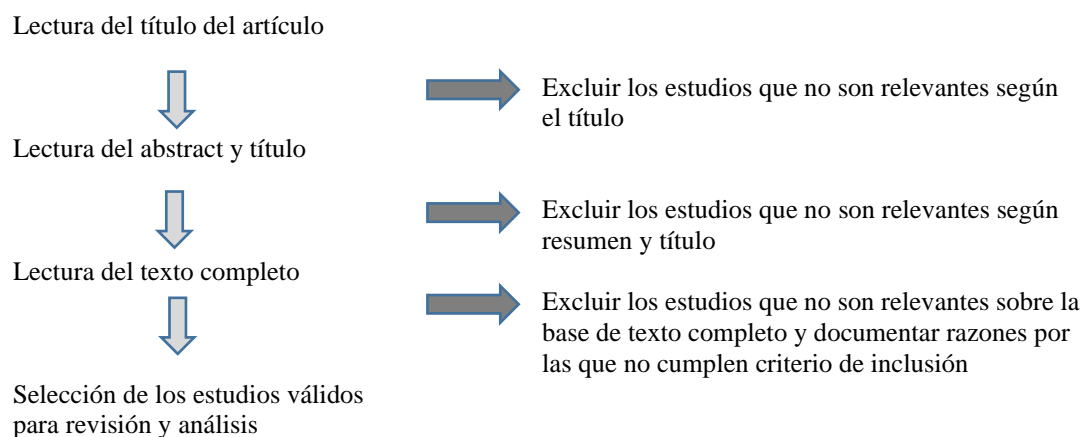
Lectura del título del artículo

Excluir los estudios que no son relevantes según el título

Lectura del abstract y título

Excluir los estudios que no son relevantes según resumen y título

Lectura del texto completo

Excluir los estudios que no son relevantes sobre la base de texto completo y documentar razones por las que no cumplen criterio de inclusión

Selección de los estudios válidos para revisión y análisis